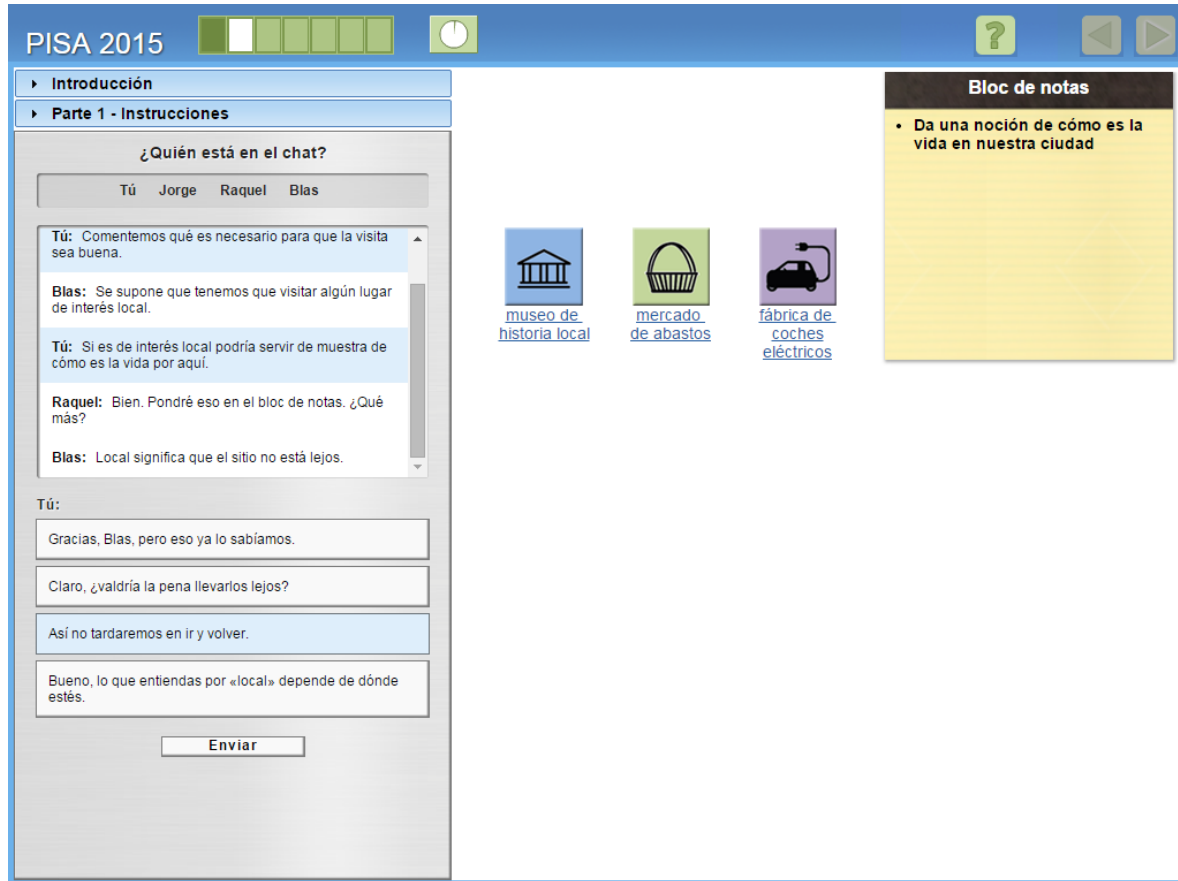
PISA 2015

?

Introducción

Parte 1 - Instrucciones

¿Quién está en el chat?

Tú Jorge Raquel Blas

**Tú:** Comentemos qué es necesario para que la visita sea buena.

**Blas:** Se supone que tenemos que visitar algún lugar de interés local.

**Tú:** Si es de interés local podría servir de muestra de cómo es la vida por aquí.

**Raquel:** Bien. Pondré eso en el bloc de notas. ¿Qué más?

**Blas:** Local significa que el sitio no está lejos.

Tú:

Gracias, Blas, pero eso ya lo sabíamos.

Claro, ¿valdría la pena llevarlos lejos?

Así no tardaremos en ir y volver.

Bueno, lo que entiendas por «local» depende de dónde estés.

Enviar

museo de historia local

mercado de abastos

fábrica de coches eléctricos

Bloc de notas

• Da una noción de cómo es la vida en nuestra ciudad